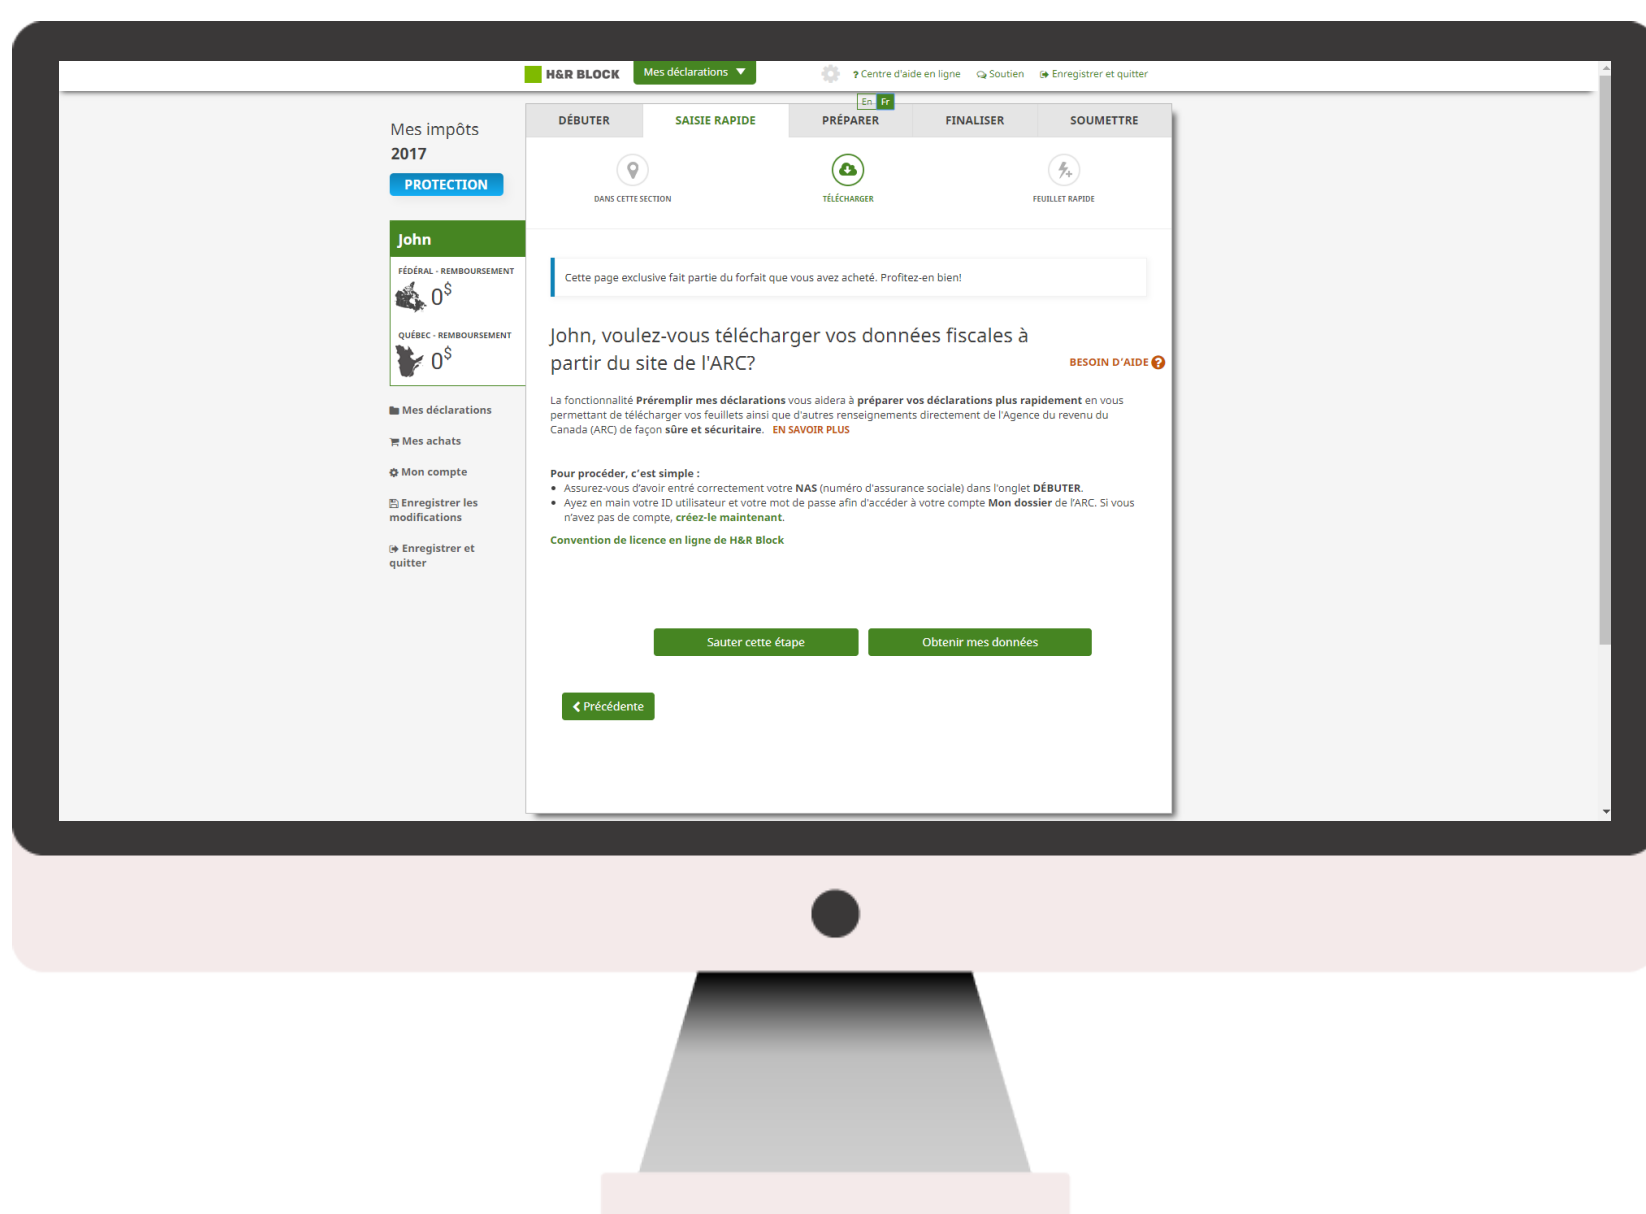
H&R BLOCK Mes déclarations

? Centre d'aide en ligne Soutien Enregistrer et quitter

En Fr

Mes impôts
2017
PROTECTION

John
FÉDÉRAL - REMBOURSEMENT
0$
QUÉBEC - REMBOURSEMENT
0$

Mes déclarations
Mes achats
Mon compte
Enregistrer les modifications
Enregistrer et quitter

DÉBUTER | SAISIE RAPIDE | PRÉPARER | FINALISER | SOUMETTRE

DANS CETTE SECTION TÉLÉCHARGER FEUILLET RAPIDE

Cette page exclusive fait partie du forfait que vous avez acheté. Profitez-en bien!

John, voulez-vous télécharger vos données fiscales à partir du site de l'ARC?

BESOIN D'AIDE ?

La fonctionnalité Préremplir mes déclarations vous aidera à préparer vos déclarations plus rapidement en vous permettant de télécharger vos feuillets ainsi que d'autres renseignements directement de l'Agence du revenu du Canada (ARC) de façon sûre et sécuritaire. EN SAVOIR PLUS

Pour procéder, c'est simple :
• Assurez-vous d'avoir entré correctement votre NAS (numéro d'assurance sociale) dans l'onglet DÉBUTER.
• Ayez en main votre ID utilisateur et votre mot de passe afin d'accéder à votre compte Mon dossier de l'ARC. Si vous n'avez pas de compte, créez-le maintenant.

Convention de licence en ligne de H&R Block

Sauter cette étape Obtenir mes données

Précédente